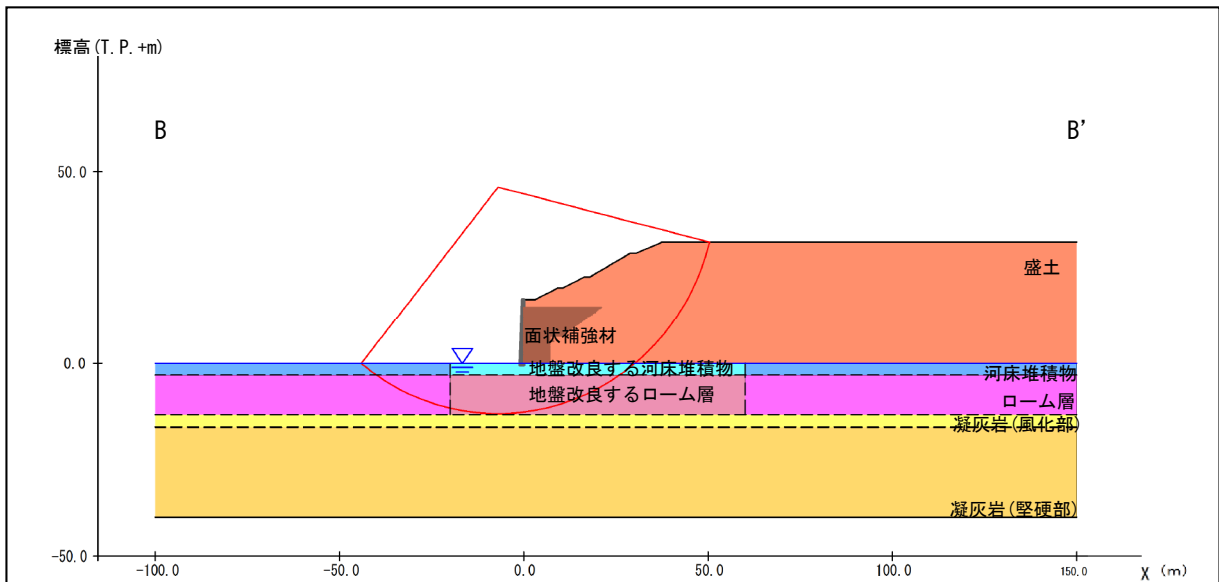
標高(T.P.+m)

B

B'

50.0

0.0

-50.0

盛土

面状補強材

地盤改良する河床堆積物

地盤改良するローム層

河床堆積物

ローム層

凝灰岩(風化部)

凝灰岩(堅硬部)

-100.0

-50.0

0.0

50.0

100.0

150.0

X (m)